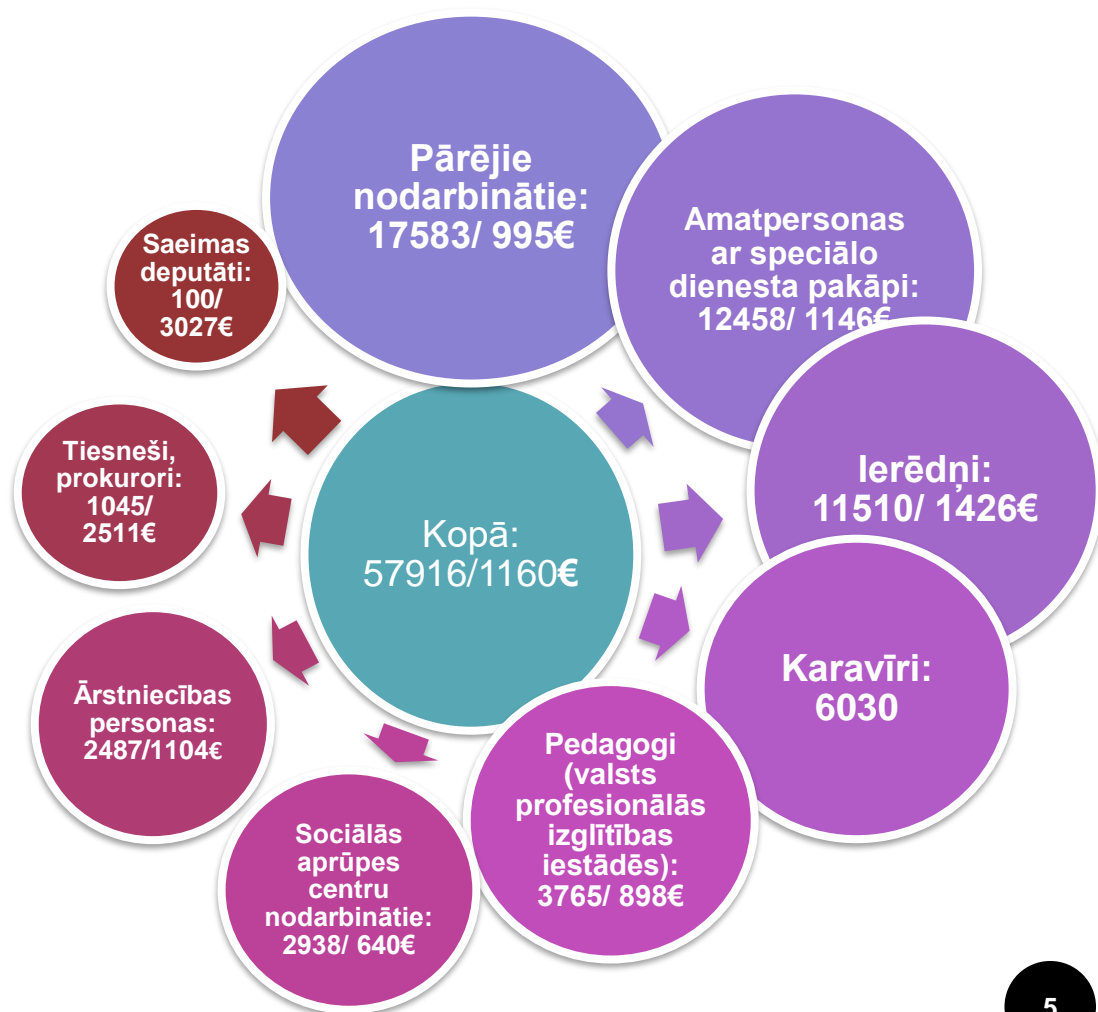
Pārējie nodarbinātie: 17583/ 995€

Amatpersonas ar speciālo dienesta pakāpi: 12458/ 1146€

Saeimas deputāti: 100/ 3027€

Tiesneši, prokurori: 1045/ 2511€

Kopā: 57916/1160€

Ierēdņi: 11510/ 1426€

Karavīri: 6030

Ārstniecības personas: 2487/1104€

Pedagogi (valsts profesionālās izglītības iestādēs): 3765/ 898€

Sociālās aprūpes centru nodarbinātie: 2938/ 640€

5